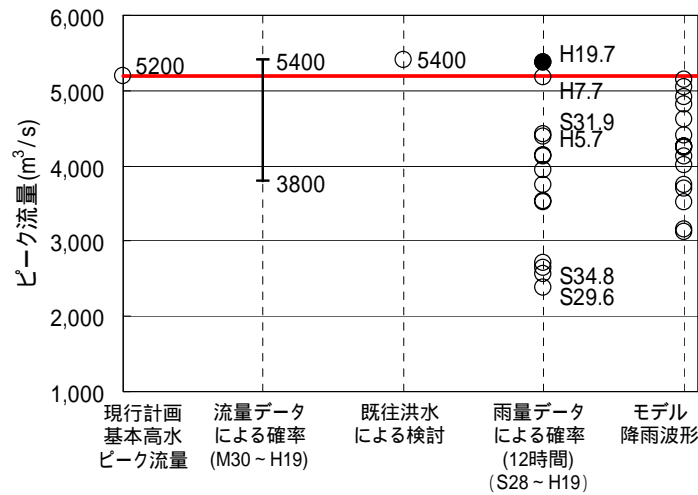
6,000
5,000
4,000
3,000
2,000
1,000

ピーク流量($m^3/s$)

5200
5400
3800
5400
H19.7
H7.7
S31.9
H5.7
S34.8
S29.6

現行計画 基本高水 ピーク流量
流量データ による確率 (M30～H19)
既往洪水 による検討
雨量データ による確率 (12時間) (S28～H19)
モデル 降雨波形